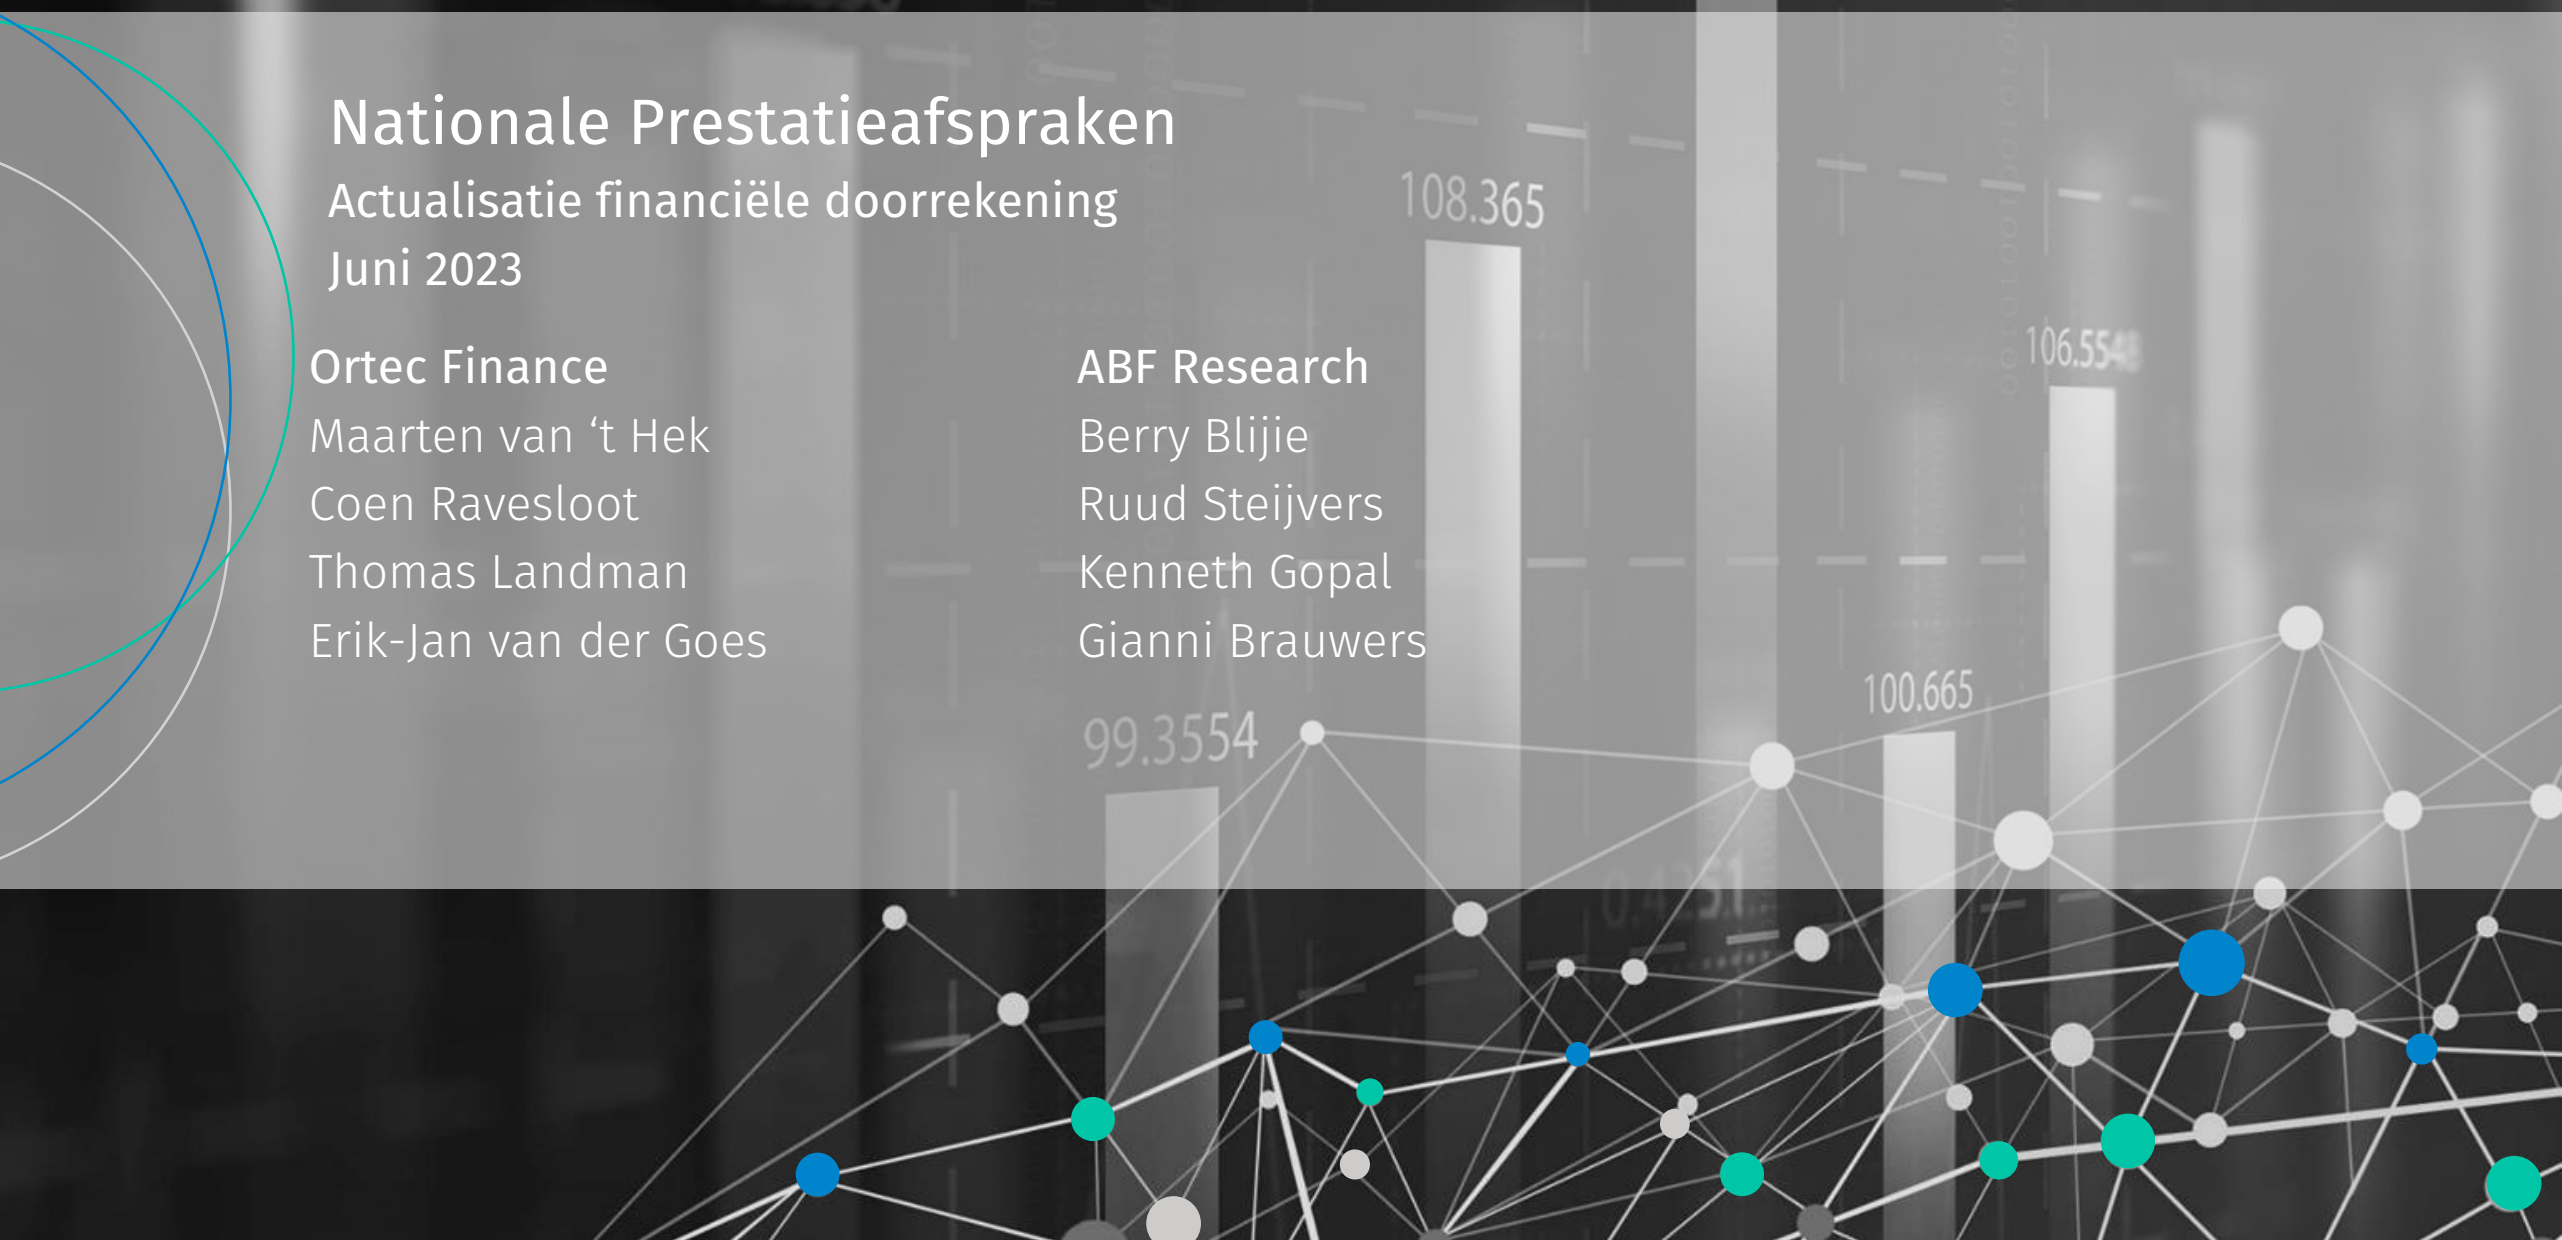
Nationale Prestatieafspraken
Actualisatie financiële doorrekening
Juni 2023

Ortec Finance
Maarten van ‘t Hek
Coen Ravesloot
Thomas Landman
Erik-Jan van der Goes

ABF Research
Berry Blijie
Ruud Steijvers
Kenneth Gopal
Gianni Brauwers

108.365
106.55
100.665
99.3554